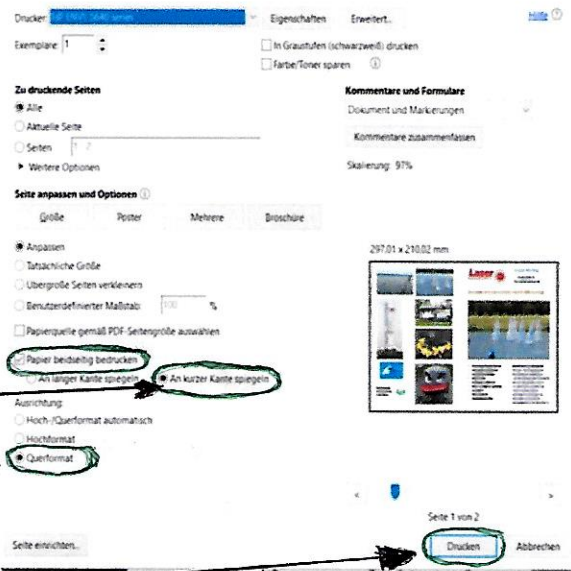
Drucker: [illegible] Eigenschaften Erweitert.. Hilfe ⓘ

Exemplare: 1

In Graustufen (schwarzweiß) drucken

Farbe/Toner sparen ⓘ

Zu druckende Seiten

Alle

Aktuelle Seite

Seiten 1 - 2

▸ Weitere Optionen

Kommentare und Formulare

Dokument und Markierungen

Kommentare zusammenfassen

Skalierung: 97%

Seite anpassen und Optionen ⓘ

| Größe | Poster | Mehrere | Broschüre |
|---|---|---|---|

Anpassen

Tatsächliche Größe

Übergroße Seiten verkleinern

Benutzerdefinierter Maßstab: 100 %

Papierquelle gemäß PDF-Seitengröße auswählen

Papier beidseitig bedrucken

An langer Kante spiegeln

An kurzer Kante spiegeln

Ausrichtung:

Hoch-/Querformat automatisch

Hochformat

Querformat

297,01 x 210,02 mm

Laser

Seite 1 von 2

Seite einrichten...

Drucken

Abbrechen